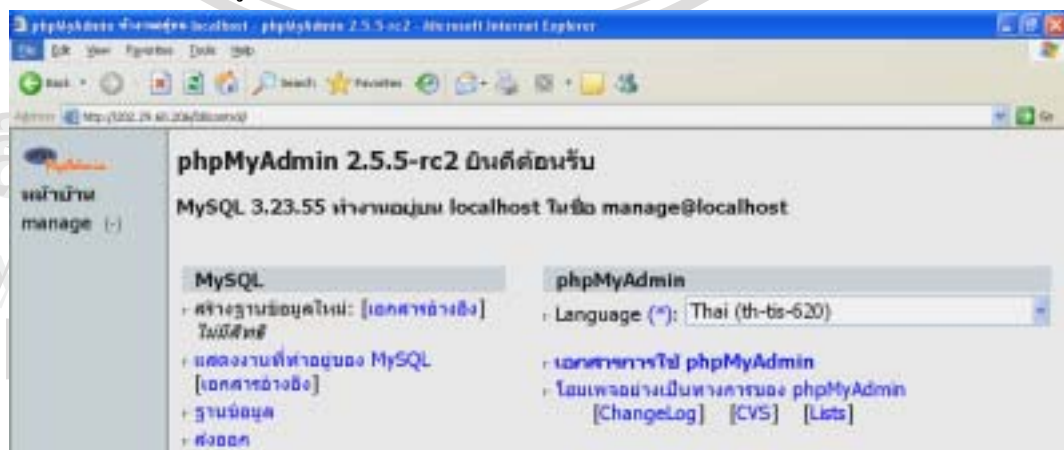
phpMyAdmin ทำงานอยู่บน localhost - phpMyAdmin 2.5.5-rc2 - Microsoft Internet Explorer

File Edit View Favorites Tools Help

Back Search Favorites

Address http://202.29.60.206/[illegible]

หน้าบ้าน
manage (-)

phpMyAdmin 2.5.5-rc2 ยินดีต้อนรับ

MySQL 3.23.55 ทำงานอยู่บน localhost ในชื่อ manage@localhost

MySQL

สร้างฐานข้อมูลใหม่: [เอกสารอ้างอิง]
ไม่มีสิทธิ์

แสดงงานที่ทำอยู่ของ MySQL [เอกสารอ้างอิง]

ฐานข้อมูล

ส่งออก

phpMyAdmin

Language (*): Thai (th-tis-620)

เอกสารการใช้ phpMyAdmin

โฮมเพจอย่างเป็นทางการของ phpMyAdmin
[ChangeLog] [CVS] [Lists]